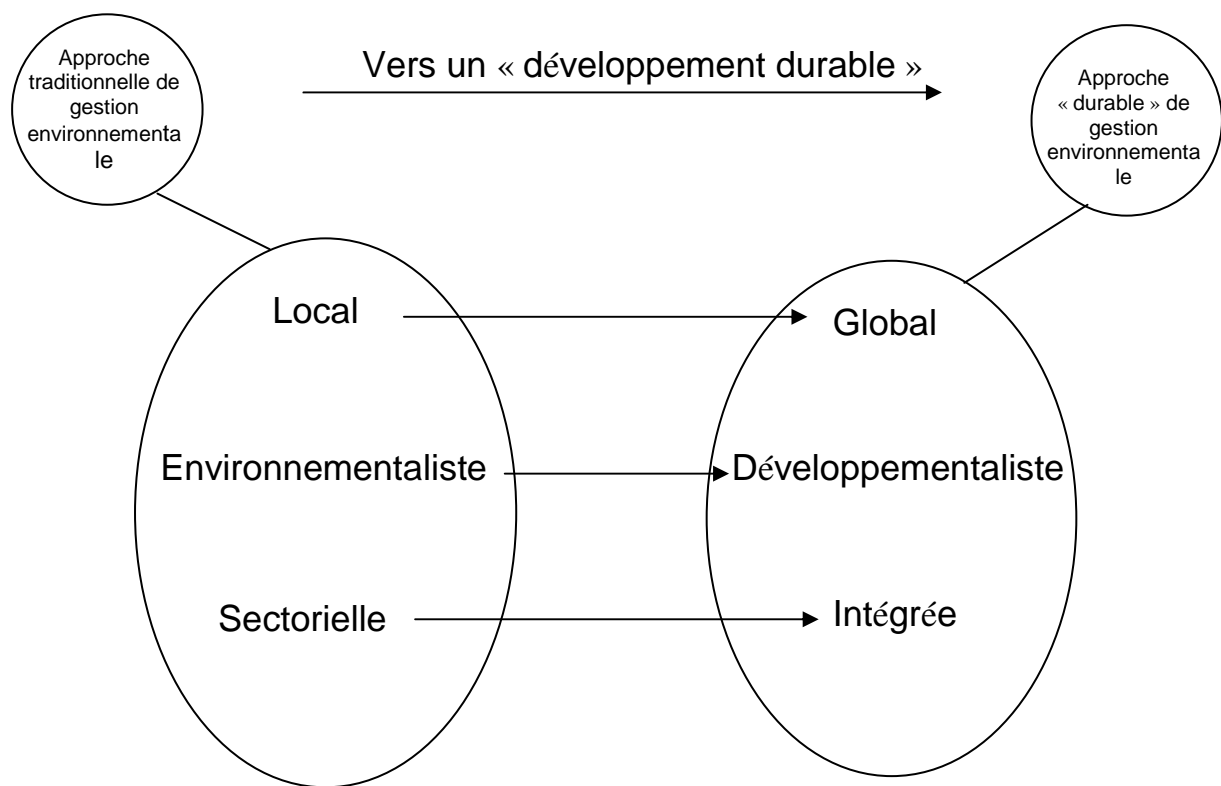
Approche traditionnelle de gestion environnementale

Vers un « développement durable »

Approche « durable » de gestion environnementale

Local

Global

Environnementaliste

Développementaliste

Sectorielle

Intégrée